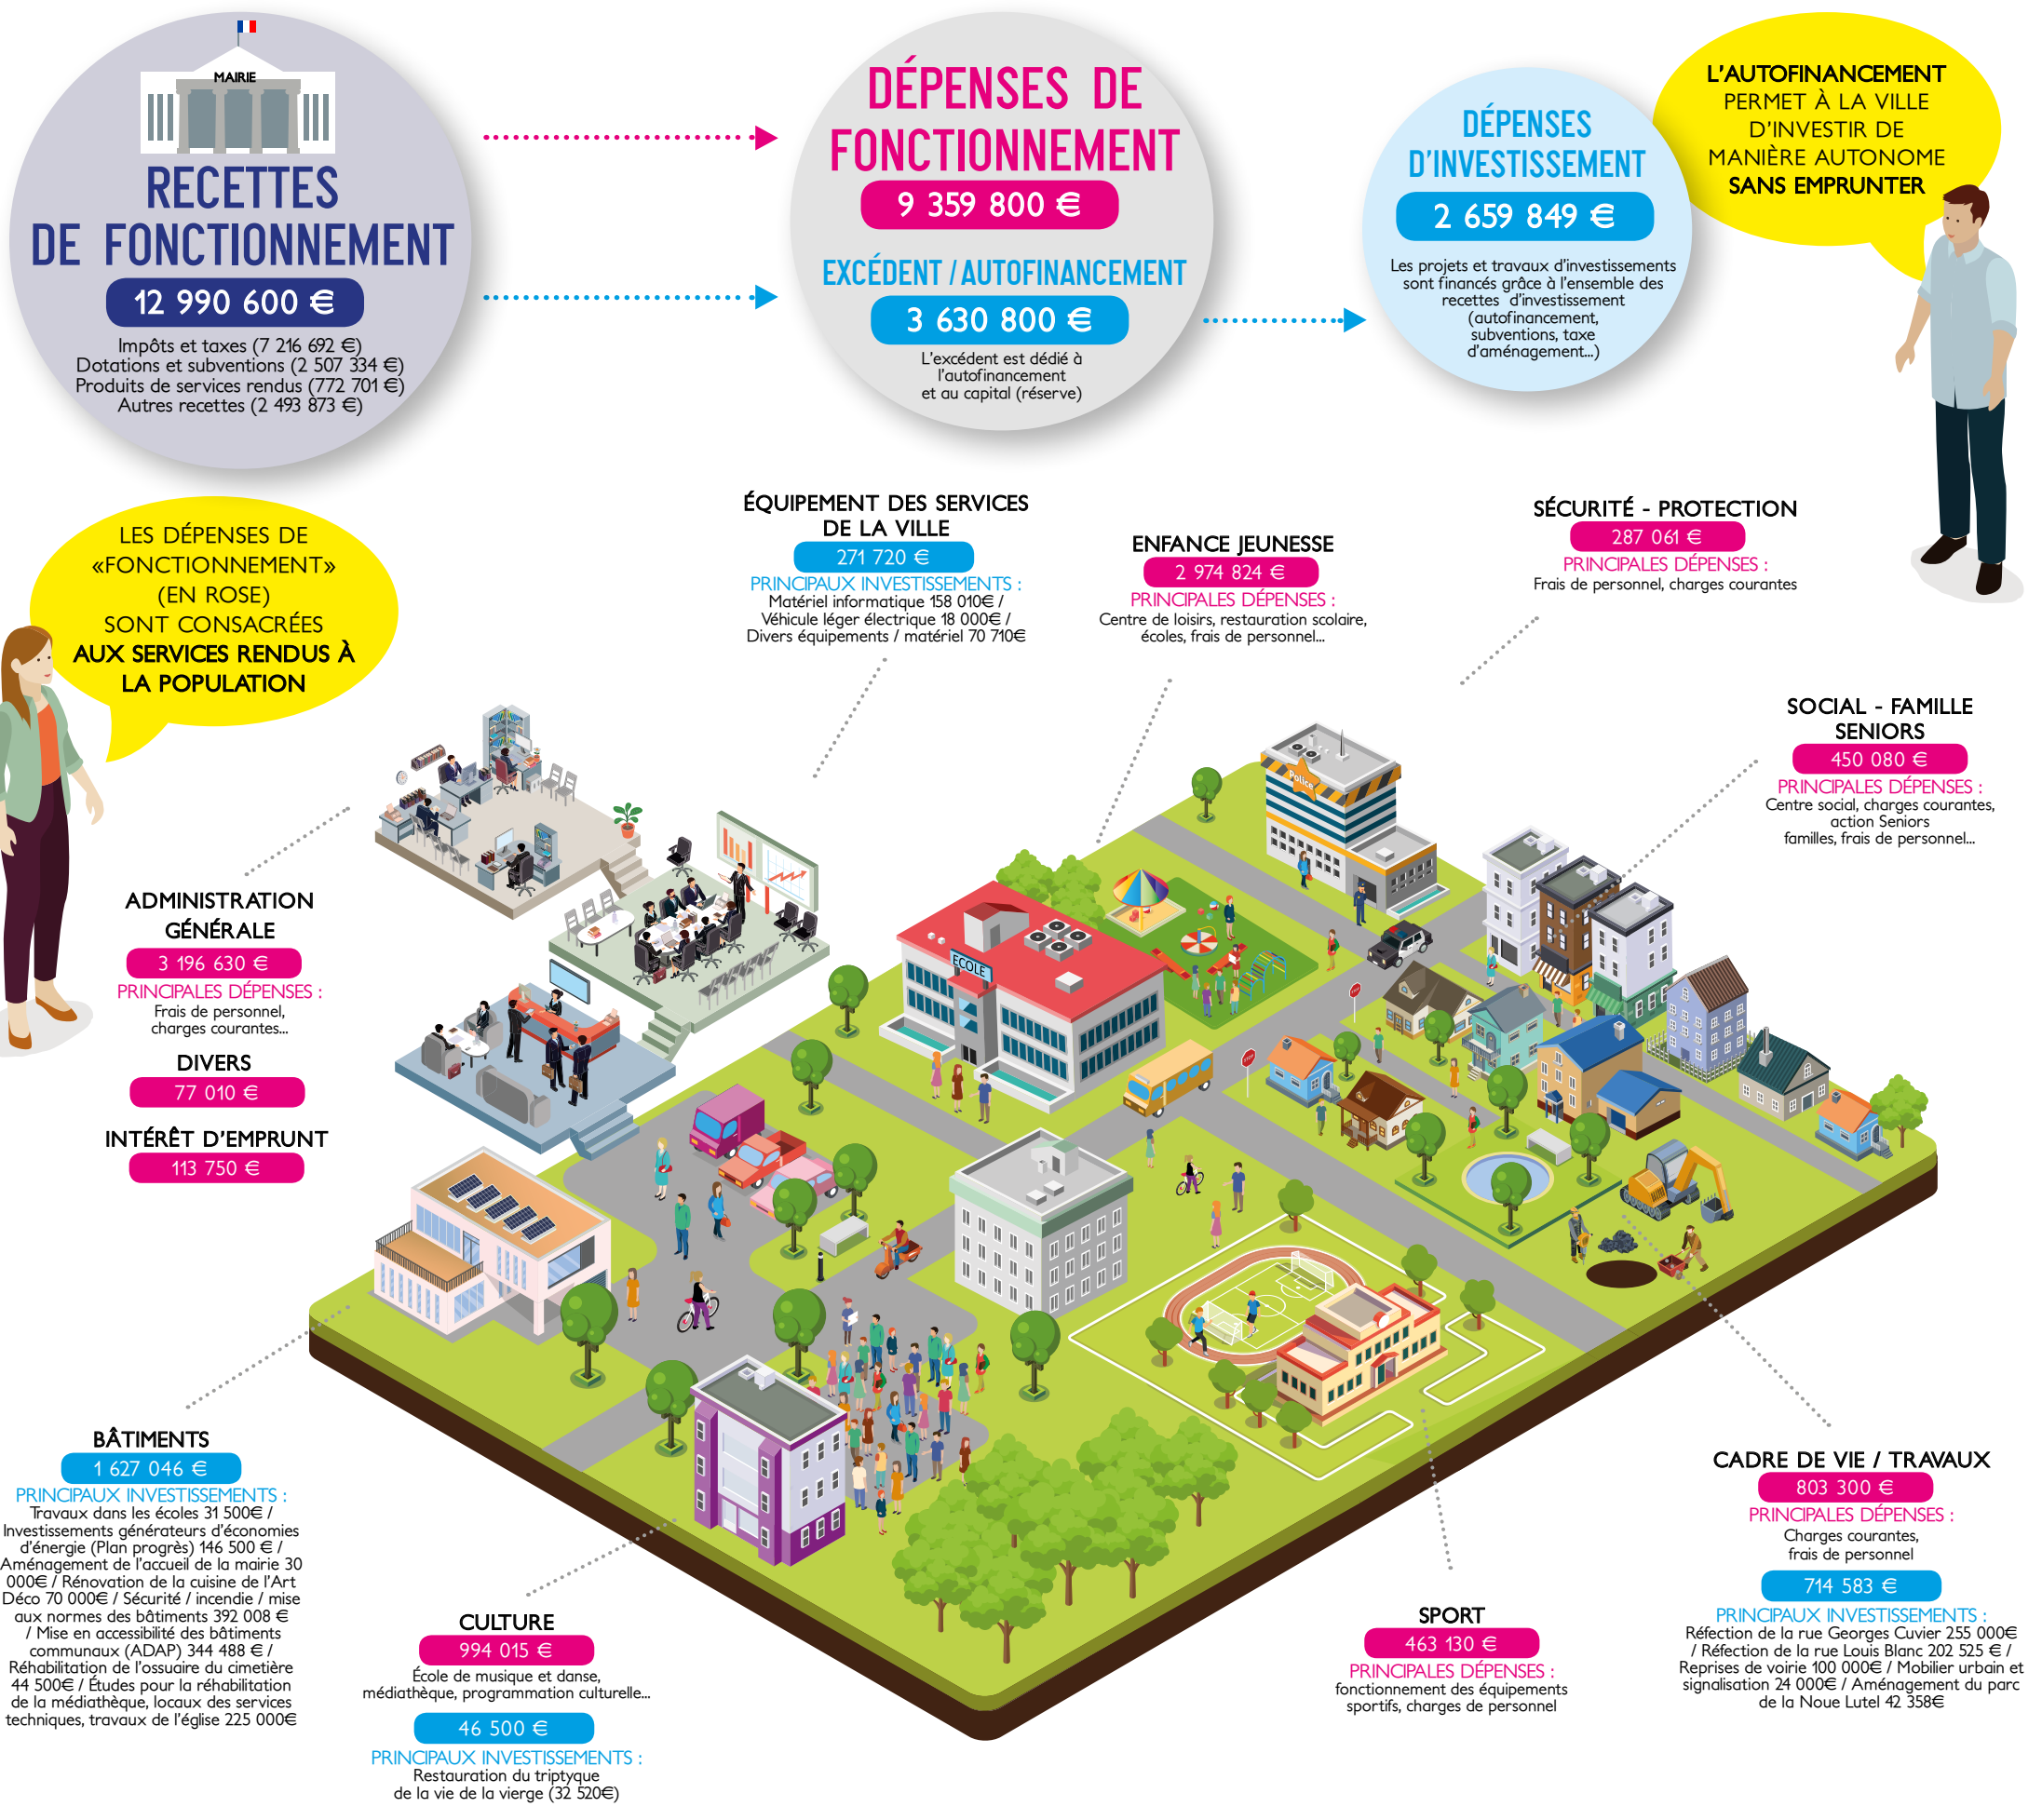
MAIRIE

RECETTES DE FONCTIONNEMENT
12 990 600 €
Impôts et taxes (7 216 692 €)
Dotations et subventions (2 507 334 €)
Produits de services rendus (772 701 €)
Autres recettes (2 493 873 €)

DÉPENSES DE FONCTIONNEMENT
9 359 800 €

EXCÉDENT / AUTOFINANCEMENT
3 630 800 €
L'excédent est dédié à l'autofinancement et au capital (réserve)

DÉPENSES D'INVESTISSEMENT
2 659 849 €
Les projets et travaux d'investissements sont financés grâce à l'ensemble des recettes d'investissement (autofinancement, subventions, taxe d'aménagement...)

L'AUTOFINANCEMENT PERMET À LA VILLE D'INVESTIR DE MANIÈRE AUTONOME SANS EMPRUNTER

LES DÉPENSES DE «FONCTIONNEMENT» (EN ROSE) SONT CONSACRÉES AUX SERVICES RENDUS À LA POPULATION

ÉQUIPEMENT DES SERVICES DE LA VILLE
271 720 €
PRINCIPAUX INVESTISSEMENTS :
Matériel informatique 158 010€ / Véhicule léger électrique 18 000€ / Divers équipements / matériel 70 710€

ENFANCE JEUNESSE
2 974 824 €
PRINCIPALES DÉPENSES :
Centre de loisirs, restauration scolaire, écoles, frais de personnel...

SÉCURITÉ - PROTECTION
287 061 €
PRINCIPALES DÉPENSES :
Frais de personnel, charges courantes

SOCIAL - FAMILLE SENIORS
450 080 €
PRINCIPALES DÉPENSES :
Centre social, charges courantes, action Seniors familles, frais de personnel...

ADMINISTRATION GÉNÉRALE
3 196 630 €
PRINCIPALES DÉPENSES :
Frais de personnel, charges courantes...

DIVERS
77 010 €

INTÉRÊT D'EMPRUNT
113 750 €

ECOLE

Police

BÂTIMENTS
1 627 046 €
PRINCIPAUX INVESTISSEMENTS :
Travaux dans les écoles 31 500€ / Investissements générateurs d'économies d'énergie (Plan progrès) 146 500 € / Aménagement de l'accueil de la mairie 30 000€ / Rénovation de la cuisine de l'Art Déco 70 000€ / Sécurité / incendie / mise aux normes des bâtiments 392 008 € / Mise en accessibilité des bâtiments communaux (ADAP) 344 488 € / Réhabilitation de l'ossuaire du cimetière 44 500€ / Études pour la réhabilitation de la médiathèque, locaux des services techniques, travaux de l'église 225 000€

CULTURE
994 015 €
École de musique et danse, médiathèque, programmation culturelle...
46 500 €
PRINCIPAUX INVESTISSEMENTS :
Restauration du triptyque de la vie de la vierge (32 520€)

SPORT
463 130 €
PRINCIPALES DÉPENSES :
fonctionnement des équipements sportifs, charges de personnel

CADRE DE VIE / TRAVAUX
803 300 €
PRINCIPALES DÉPENSES :
Charges courantes, frais de personnel
714 583 €
PRINCIPAUX INVESTISSEMENTS :
Réfection de la rue Georges Cuvier 255 000€ / Réfection de la rue Louis Blanc 202 525 € / Reprises de voirie 100 000€ / Mobilier urbain et signalisation 24 000€ / Aménagement du parc de la Noue Lutel 42 358€